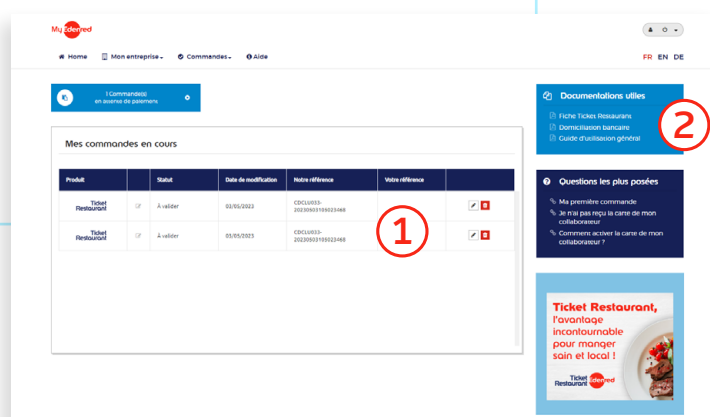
My Edenred

Home Mon entreprise Commandes Aide

FR EN DE

1 Commande(s) en attente de paiement

Mes commandes en cours

| Produit | | Statut | Date de modification | Notre référence | Votre référence | |
|---|---|---|---|---|---|---|
| Ticket Restaurant | | A valider | 03/05/2023 | CDCLU033-20230503105023468 | | |
| Ticket Restaurant | | A valider | 03/05/2023 | CDCLU033-20230503105023468 | | |

1

Documentations utiles

Fiche Ticket Restaurant
Domiciliation bancaire
Guide d'utilisation général

2

Questions les plus posées

Ma première commande
Je n'ai pas reçu la carte de mon collaborateur
Comment activer la carte de mon collaborateur ?

Ticket Restaurant, l'avantage incontournable pour manger sain et local !

Ticket Restaurant Edenred